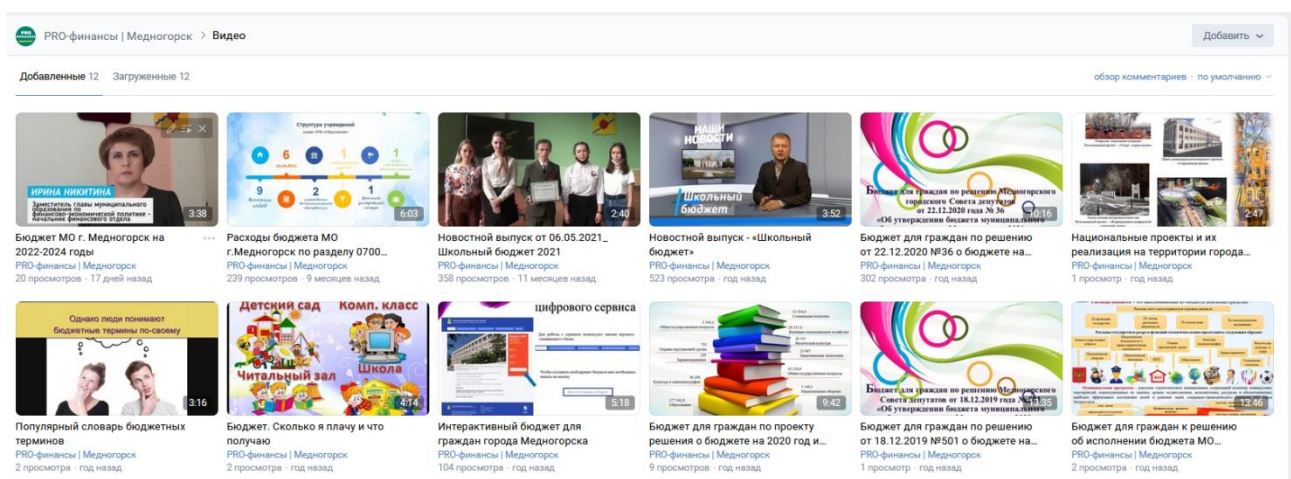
PRO-финансы | Медногорск > Видео

Добавить

Добавленные 12 Загруженные 12

обзор комментариев · по умолчанию

ИРИНА НИКИТИНА
Заместитель главы муниципального образования по финансово-экономической политике - начальник финансового отдела
3:38
Бюджет МО г. Медногорск на 2022-2024 годы
PRO-финансы | Медногорск
20 просмотров · 17 дней назад

Структура учреждений
6:03
Расходы бюджета МО г.Медногорск по разделу 0700...
PRO-финансы | Медногорск
239 просмотров · 9 месяцев назад

2:40
Новостной выпуск от 06.05.2021_ Школьный бюджет 2021
PRO-финансы | Медногорск
358 просмотров · 11 месяцев назад

НАШИ НОВОСТИ
Школьный бюджет
3:52
Новостной выпуск - «Школьный бюджет»
PRO-финансы | Медногорск
523 просмотра · год назад

Бюджет для граждан по решению Медногорского городского Совета депутатов от 22.12.2020 № 36 «Об утверждении бюджета муниципального
0:16
Бюджет для граждан по решению от 22.12.2020 №36 о бюджете на...
PRO-финансы | Медногорск
302 просмотра · год назад

2:47
Национальные проекты и их реализация на территории города...
PRO-финансы | Медногорск
1 просмотр · год назад

Однако люди понимают бюджетные термины по-своему
3:16
Популярный словарь бюджетных терминов
PRO-финансы | Медногорск
2 просмотра · год назад

Детский сад Комп. класс Читальный зал Школа
4:14
Бюджет. Сколько я плачу и что получаю
PRO-финансы | Медногорск
2 просмотра · год назад

цифрового сервиса
5:18
Интерактивный бюджет для граждан города Медногорска
PRO-финансы | Медногорск
104 просмотра · год назад

9:42
Бюджет для граждан по проекту решения о бюджете на 2020 год и...
PRO-финансы | Медногорск
9 просмотров · год назад

Бюджет для граждан по решению Медногорского Совета депутатов от 18.12.2019 года № «Об утверждении бюджета муниципального
3:35
Бюджет для граждан по решению от 18.12.2019 №501 о бюджете на...
PRO-финансы | Медногорск
1 просмотр · год назад

3:46
Бюджет для граждан к решению об исполнении бюджета МО...
PRO-финансы | Медногорск
2 просмотра · год назад